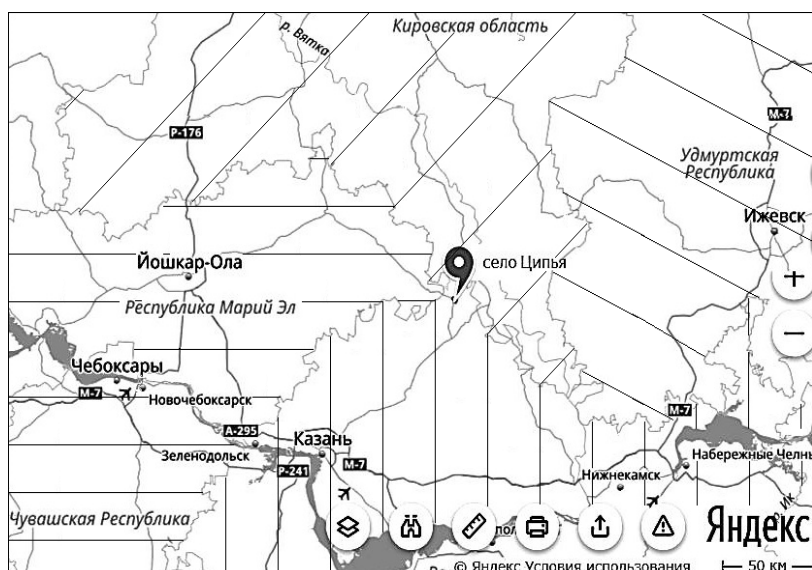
Кировская область
р. Вятка
Р-176
М-7
Удмуртская Республика
Ижевск
Йошкар-Ола
село Ципья
Республика Марий Эл
Чебоксары
М-7
Новочебоксарск
А-295
Казань
Зеленодольск
Р-241
М-7
М-7
Нижнекамск
Набережные Челны
Чувашская Республика
Яндекс
© Яндекс Условия использования
50 км
+
−